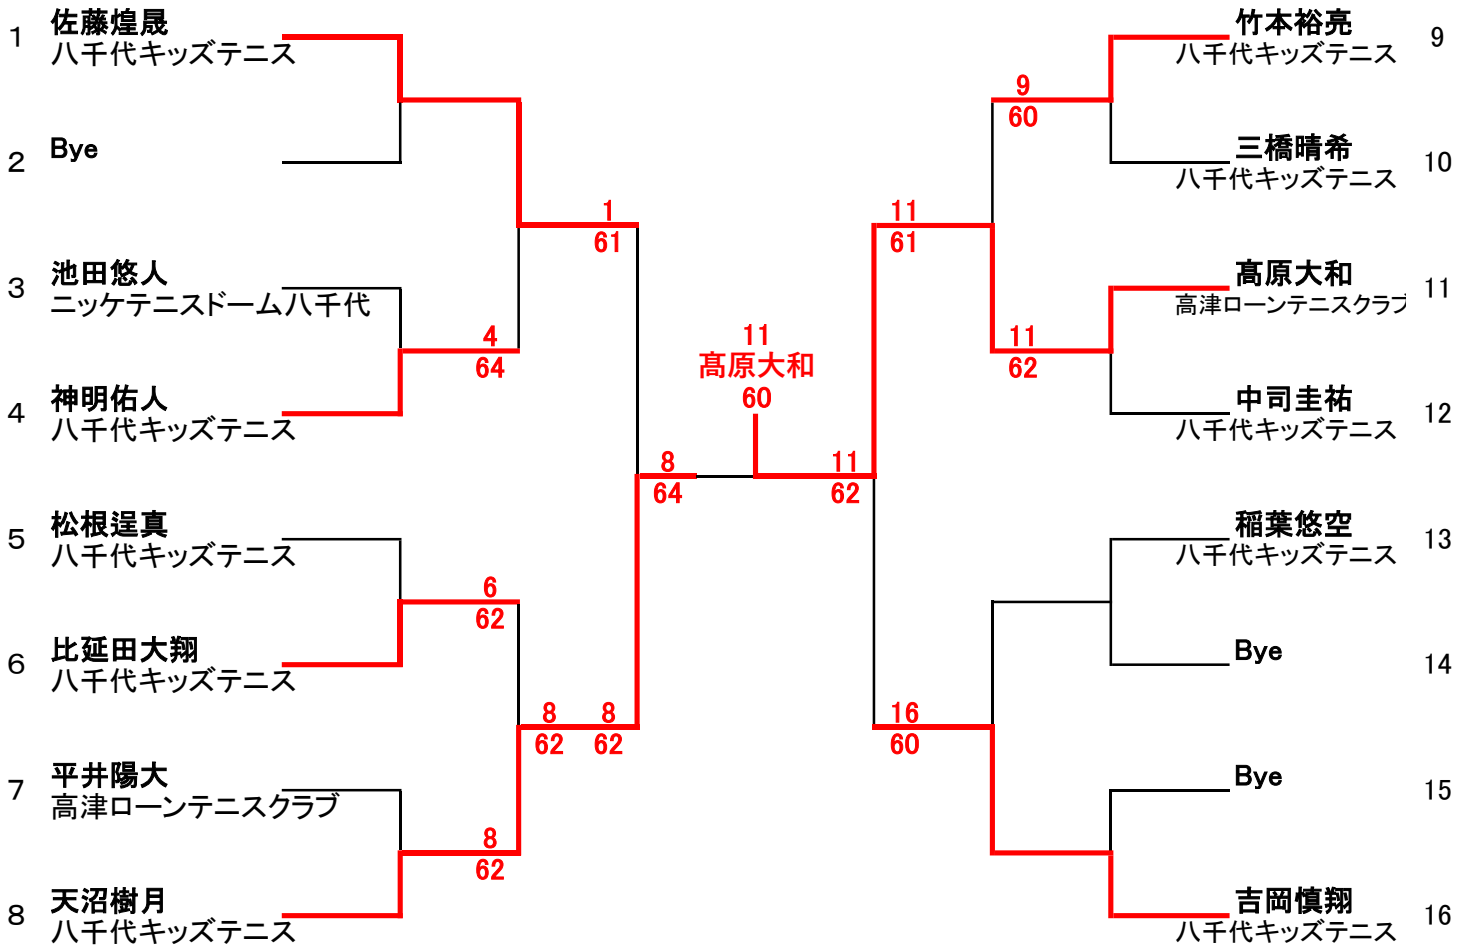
1 佐藤煌晟
八千代キッズテニス

2 Bye

3 池田悠人
ニッケテニスドーム八千代

4 神明佑人
八千代キッズテニス

5 松根逞真
八千代キッズテニス

6 比延田大翔
八千代キッズテニス

7 平井陽大
高津ローンテニスクラブ

8 天沼樹月
八千代キッズテニス

1
61

4
64

6
62

8
62

8
62

8
62

8
64

11
高原大和
60

11
62

11
61

9
60

11
62

16
60

竹本裕亮
八千代キッズテニス 9

三橋晴希
八千代キッズテニス 10

髙原大和
高津ローンテニスクラブ 11

中司圭祐
八千代キッズテニス 12

稲葉悠空
八千代キッズテニス 13

Bye 14

Bye 15

吉岡慎翔
八千代キッズテニス 16